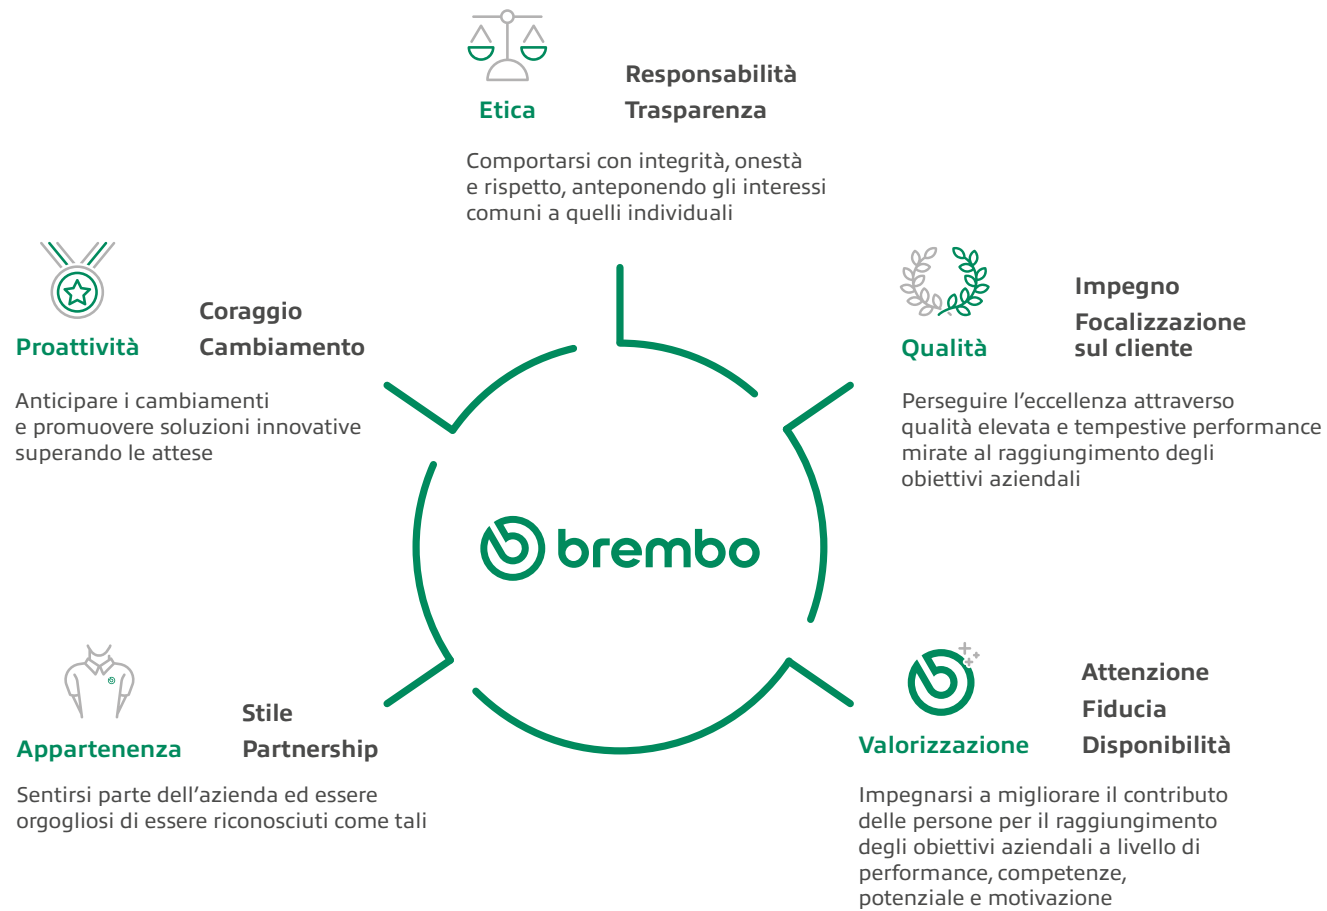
Etica

Responsabilità
Trasparenza

Comportarsi con integrità, onestà e rispetto, anteponendo gli interessi comuni a quelli individuali

Proattività

Coraggio
Cambiamento

Anticipare i cambiamenti e promuovere soluzioni innovative superando le attese

Qualità

Impegno
Focalizzazione sul cliente

Perseguire l'eccellenza attraverso qualità elevata e tempestive performance mirate al raggiungimento degli obiettivi aziendali

brembo

Appartenenza

Stile
Partnership

Sentirsi parte dell'azienda ed essere orgogliosi di essere riconosciuti come tali

Valorizzazione

Attenzione
Fiducia
Disponibilità

Impegnarsi a migliorare il contributo delle persone per il raggiungimento degli obiettivi aziendali a livello di performance, competenze, potenziale e motivazione